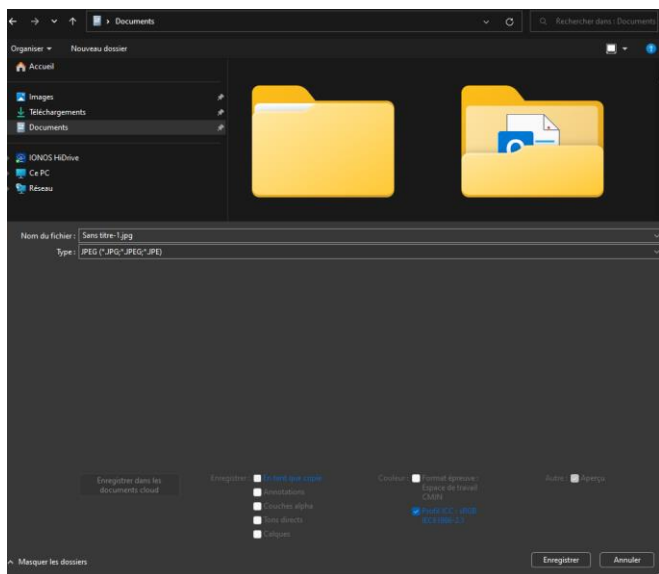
Documents

Rechercher dans : Documents

Organiser ▾ Nouveau dossier

Accueil

Images

Téléchargements

Documents

IONOS HiDrive

Ce PC

Réseau

Nom du fichier : Sans titre-1.jpg

Type : JPEG (*.JPG;*.JPEG;*.JPE)

Enregistrer dans les documents cloud

Enregistrer : En tant que copie

Annotations

Couches alpha

Tons directs

Calques

Couleur : Format épreuve : Espace de travail CMJN

Profil ICC : sRGB IEC61966-2.1

Autre : Aperçu

Masquer les dossiers

Enregistrer

Annuler